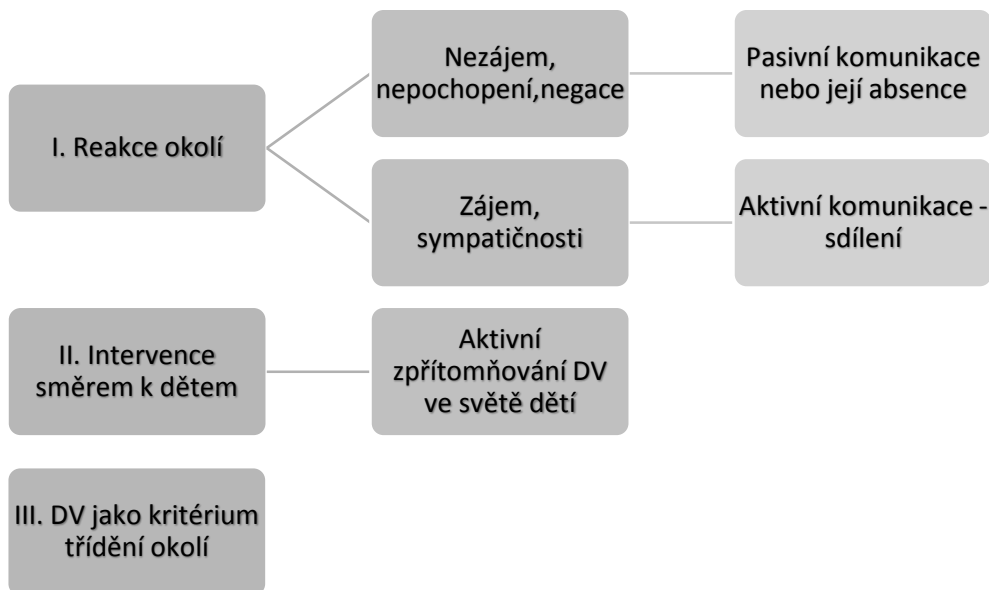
I. Reakce okolí

Nezájem, nepochopení,negace

Pasivní komunikace nebo její absence

Zájem, sympatičnosti

Aktivní komunikace - sdílení

II. Intervence směrem k dětem

Aktivní zpřítomňování DV ve světě dětí

III. DV jako kritérium třídění okolí